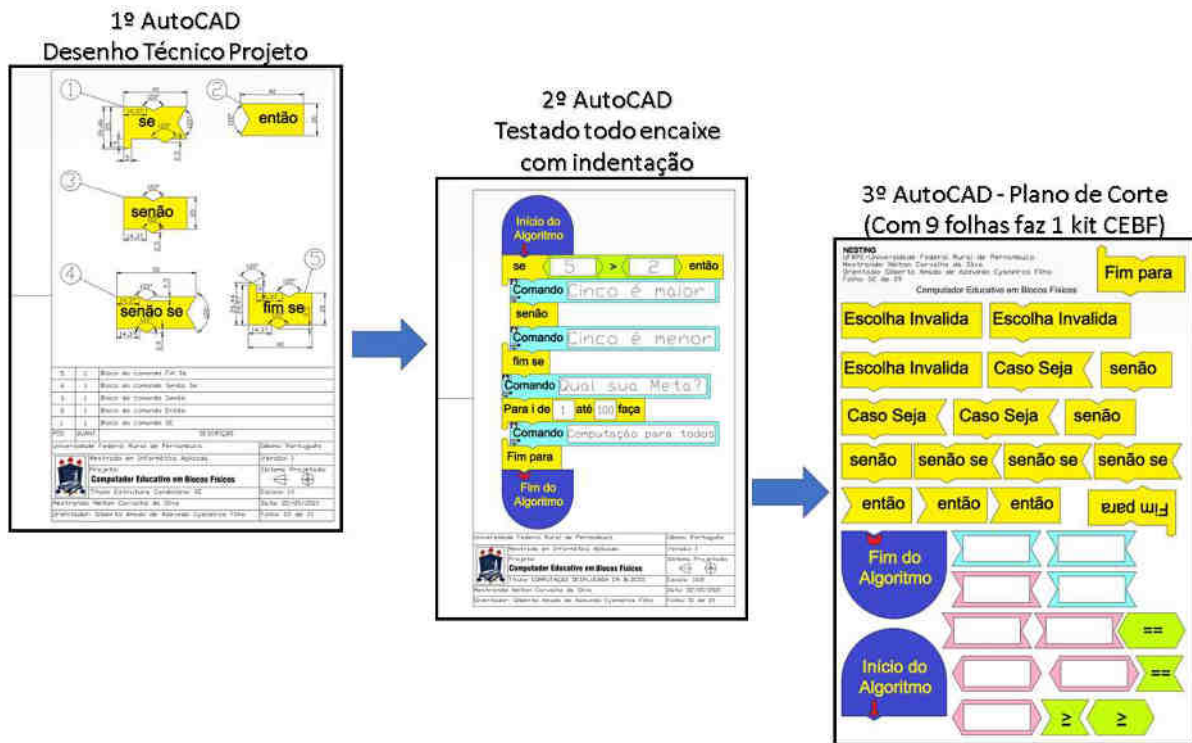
1º AutoCAD
Desenho Técnico Projeto

① se
② então
③ senão
④ senão se
⑤ fim se

| 5 | 1 | Bloco do comando Fim Se |
|---|---|---|
| 4 | 1 | Bloco do comando Senão Se |
| 3 | 1 | Bloco do comando Senão |
| 2 | 1 | Bloco do comando Então |
| 1 | 1 | Bloco do comando SE |
| POS | QUANT | DESCRIÇÃO |

Universidade Federal Rural de Pernambuco
Mestrado em Informática Aplicada
Projeto:
Computador Educativo em Blocos Físicos
Título: Estrutura Condicional SE
Mestrando: Nelton Carvalho da Silva
Orientador: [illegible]

2º AutoCAD
Testado todo encaixe com indentação

Início do Algoritmo
se 5 > 2 então
Comando Cinco é maior
senão
Comando Cinco é menor
fim se
Comando Qual sua Meta?
Para i de 1 até 100 faça
Comando Computação para todos
Fim para
Fim do Algoritmo

Universidade Federal Rural de Pernambuco
Mestrado em Informática Aplicada
Projeto:
Computador Educativo em Blocos Físicos
Mestrando: Nelton Carvalho da Silva
Orientador: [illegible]

3º AutoCAD - Plano de Corte
(Com 9 folhas faz 1 kit CEBF)

NESTING
UFRPE/Universidade Federal Rural de Pernambuco
Mestrando: Nelton Carvalho da Silva
Orientador: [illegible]
Computador Educativo em Blocos Físicos

Fim para
Escolha Invalida
Escolha Invalida
Escolha Invalida
Caso Seja
senão
Caso Seja
Caso Seja
senão
senão
senão se
senão se
senão se
então
então
então
Fim para
Fim do Algoritmo
==
Início do Algoritmo
==
≥
≥